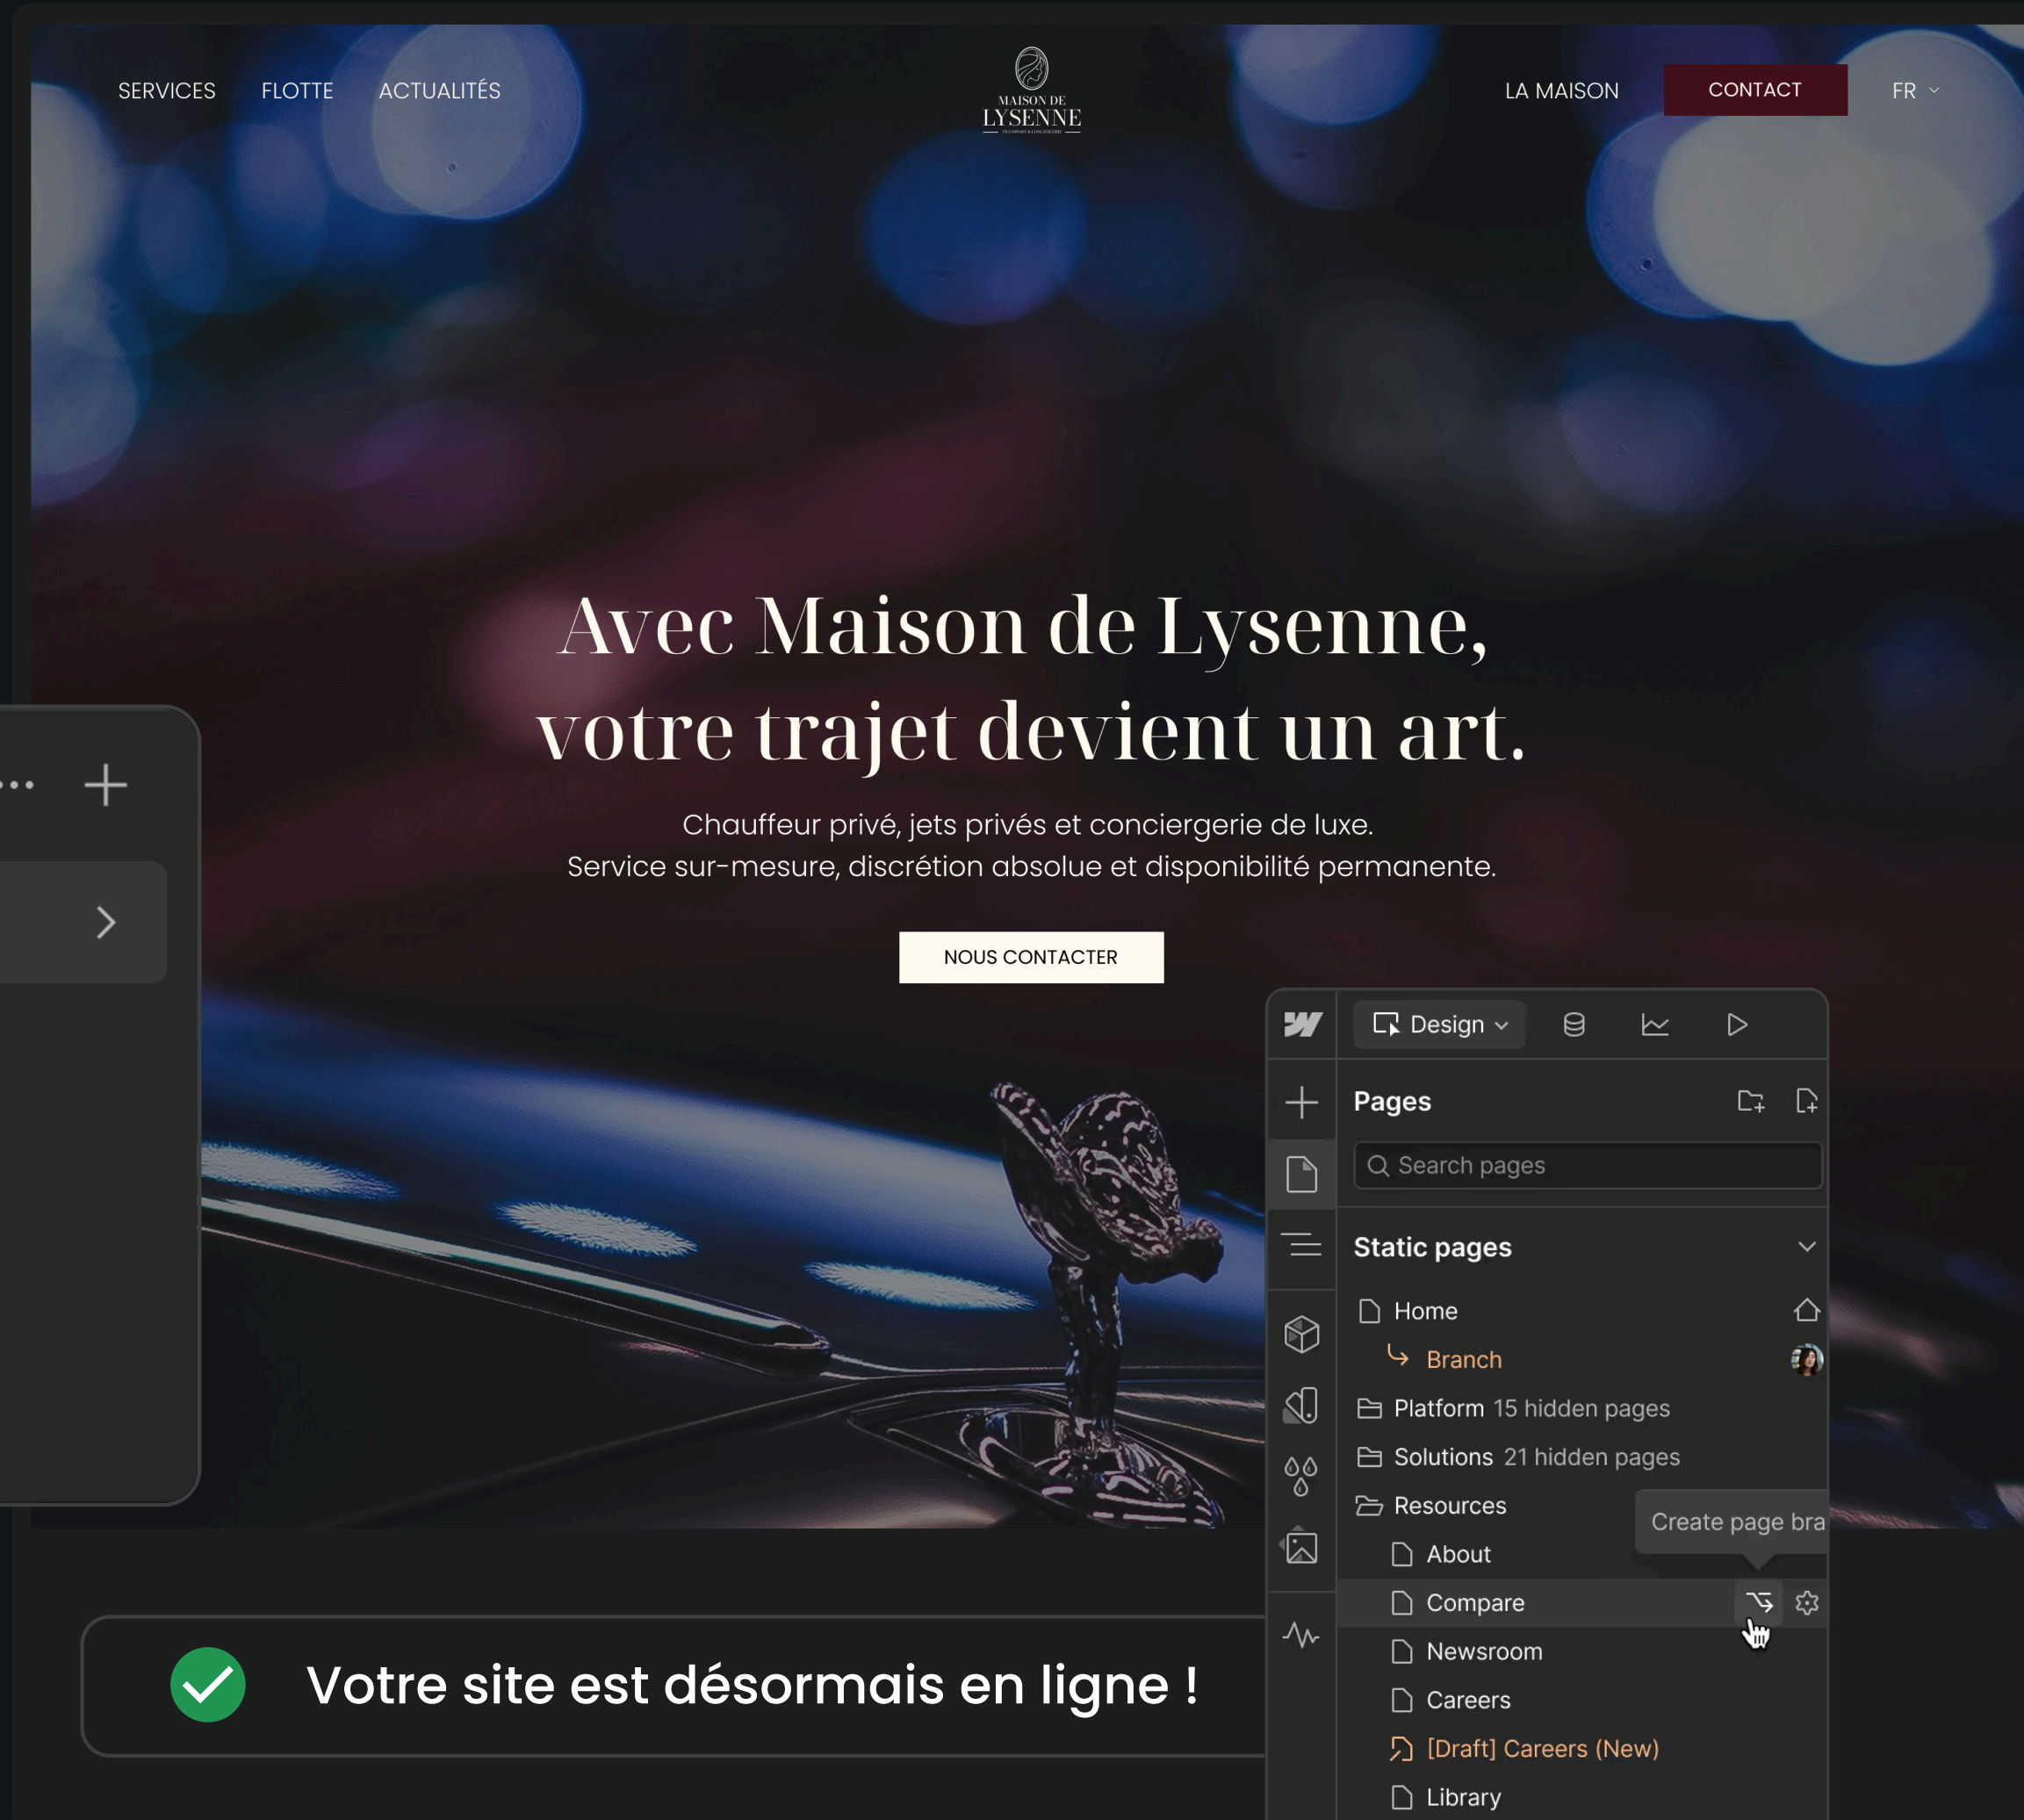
SERVICES FLOTTE ACTUALITÉS

MAISON DE LYSENNE

LA MAISON CONTACT FR

Avec Maison de Lysenne, votre trajet devient un art.

Chauffeur privé, jets privés et conciergerie de luxe.
Service sur-mesure, discrétion absolue et disponibilité permanente.

NOUS CONTACTER

Design

Pages

Search pages

Static pages

Home

Branch

Platform 15 hidden pages

Solutions 21 hidden pages

Resources

Create page bra

About

Compare

Newsroom

Careers

[Draft] Careers (New)

Library

Votre site est désormais en ligne !